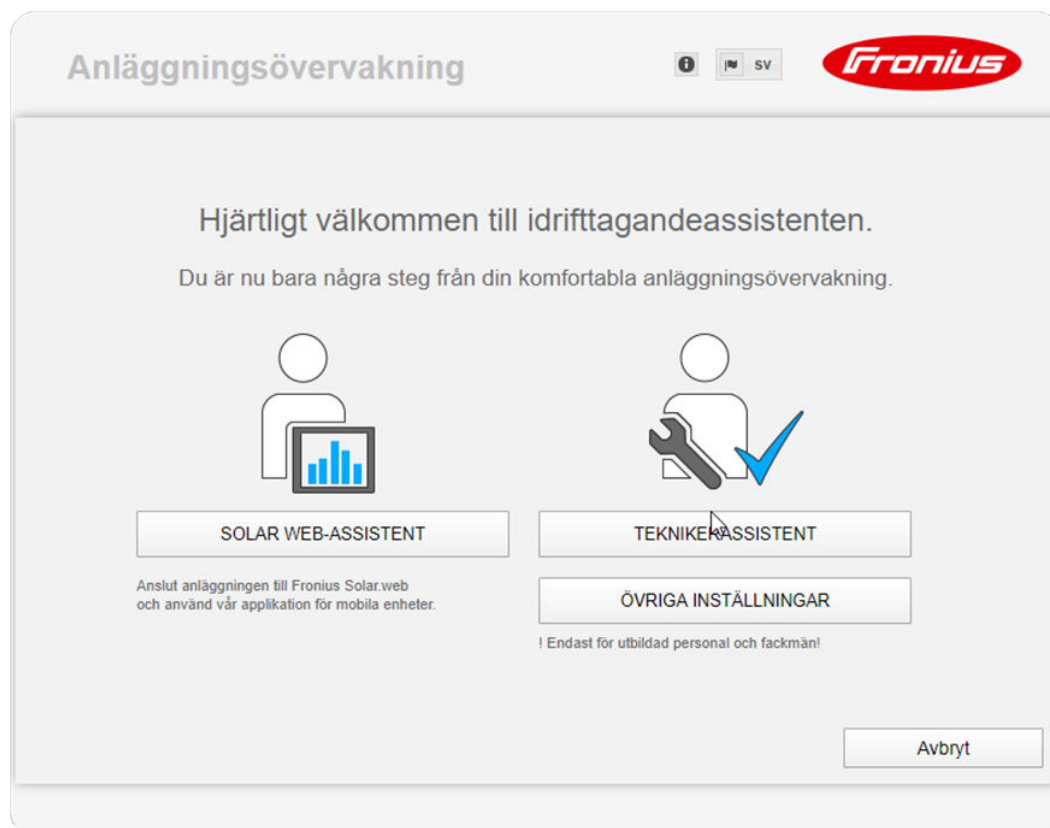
Anläggningsövervakning

SV

Fronius

Hjärtligt välkommen till idrifttagandeassistenten.

Du är nu bara några steg från din komfortabla anläggningsövervakning.

SOLAR WEB-ASSISTENT

Anslut anläggningen till Fronius Solar.web och använd vår applikation för mobila enheter.

TEKNIKERASSISTENT

ÖVRIGA INSTÄLLNINGAR

! Endast för utbildad personal och fackmän!

Avbryt